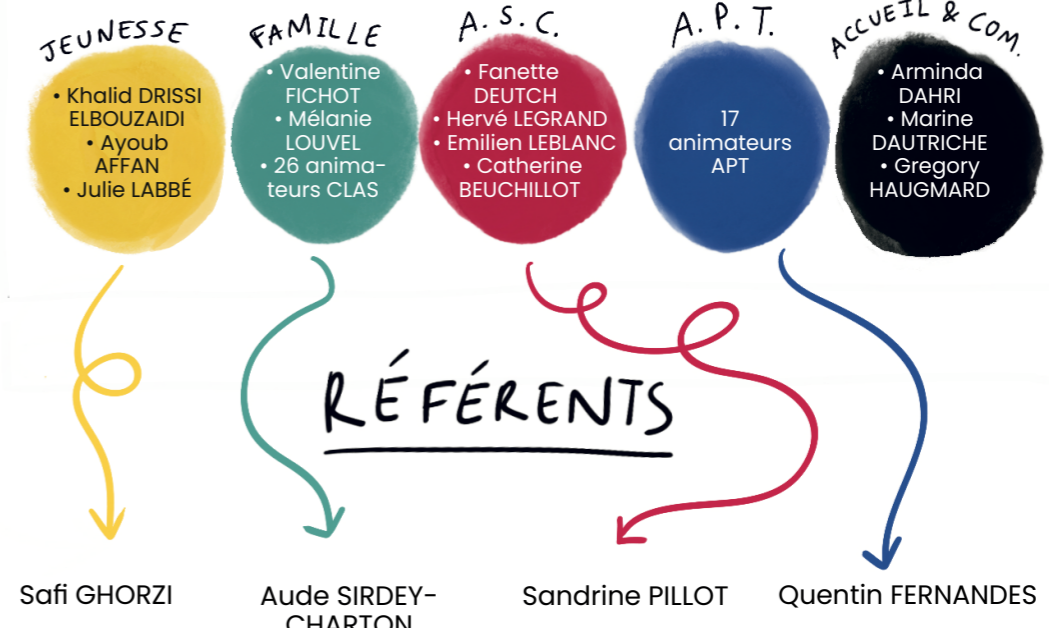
JEUNESSE

• Khalid DRISSI ELBOUZAIDI
• Ayoub AFFAN
• Julie LABBÉ

FAMILLE

• Valentine FICHOT
• Mélanie LOUVEL
• 26 animateurs CLAS

A. S. C.

• Fanette DEUTCH
• Hervé LEGRAND
• Emilien LEBLANC
• Catherine BEUCHILLOT

A. P. T.

17 animateurs APT

ACCUEIL & COM.

• Arminda DAHRI
• Marine DAUTRICHE
• Gregory HAUGMARD

RÉFÉRENTS

Safi GHORZI

Aude SIRDEY-CHARTON

Sandrine PILLOT

Quentin FERNANDES